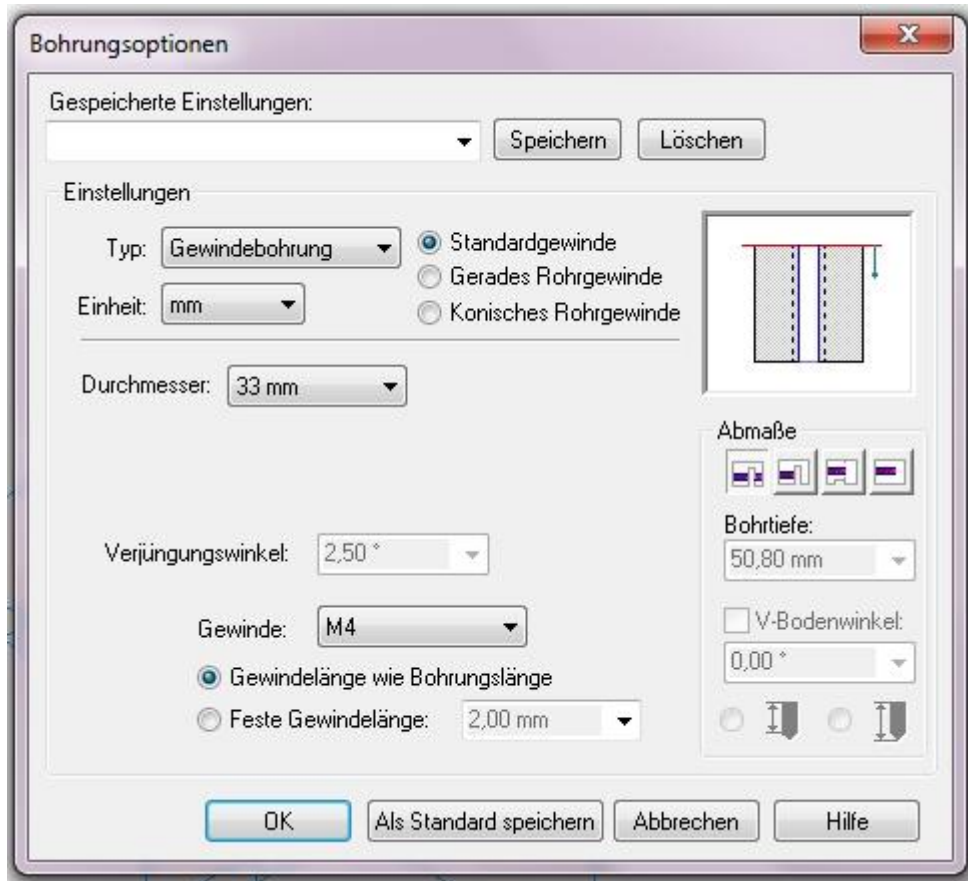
Bohrungsoptionen

Gespeicherte Einstellungen:

Speichern

Löschen

Einstellungen

Typ: Gewindebohrung

Standardgewinde

Gerades Rohrgewinde

Konisches Rohrgewinde

Einheit: mm

Durchmesser: 33 mm

Abmaße

Bohrtiefe:

50,80 mm

V-Bodenwinkel:

0,00 °

Verjüngungswinkel: 2,50 °

Gewinde: M4

Gewindelänge wie Bohrungslänge

Feste Gewindelänge: 2,00 mm

OK

Als Standard speichern

Abbrechen

Hilfe